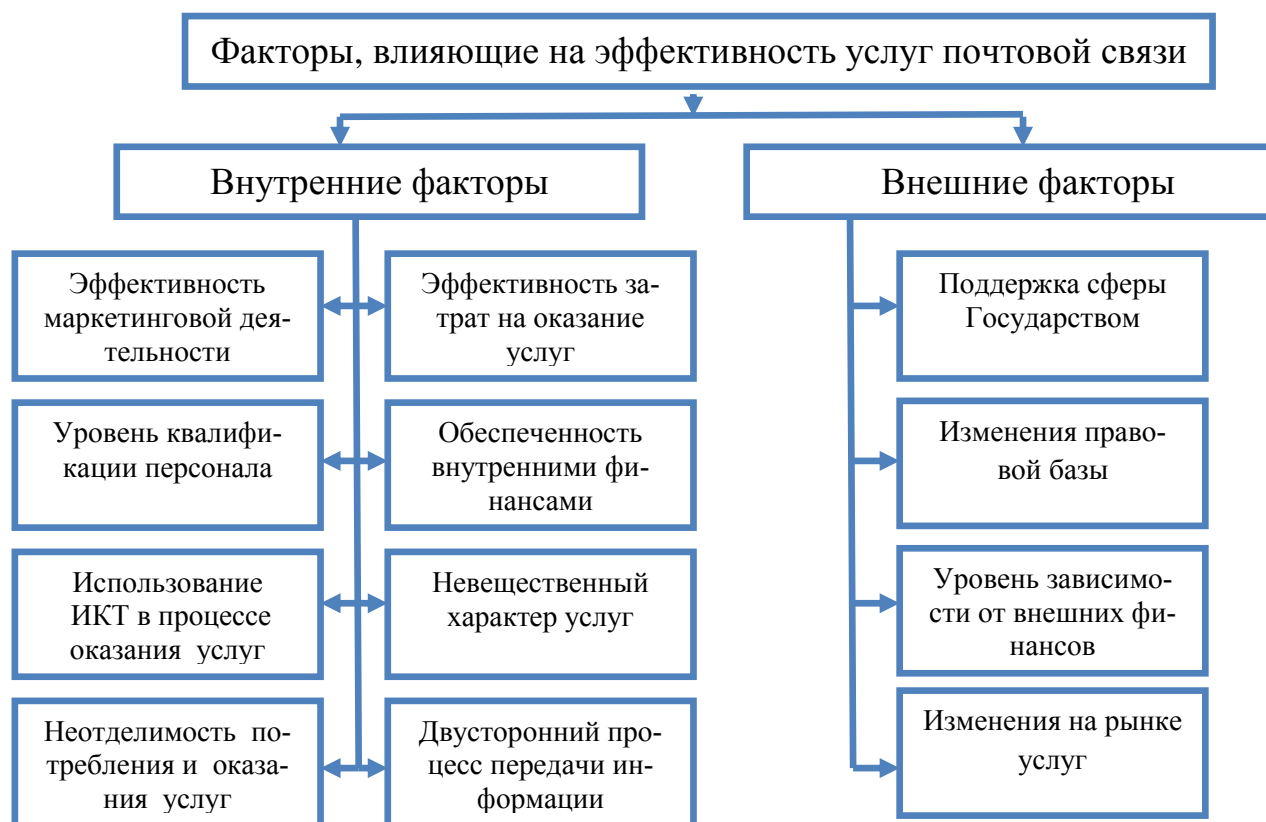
Факторы, влияющие на эффективность услуг почтовой связи

Внутренние факторы

Внешние факторы

Эффективность маркетинговой деятельности

Эффективность затрат на оказание услуг

Уровень квалификации персонала

Обеспеченность внутренними финансами

Использование ИКТ в процессе оказания услуг

Невещественный характер услуг

Неотделимость потребления и оказания услуг

Двусторонний процесс передачи информации

Поддержка сферы Государством

Изменения правовой базы

Уровень зависимости от внешних финансов

Изменения на рынке услуг